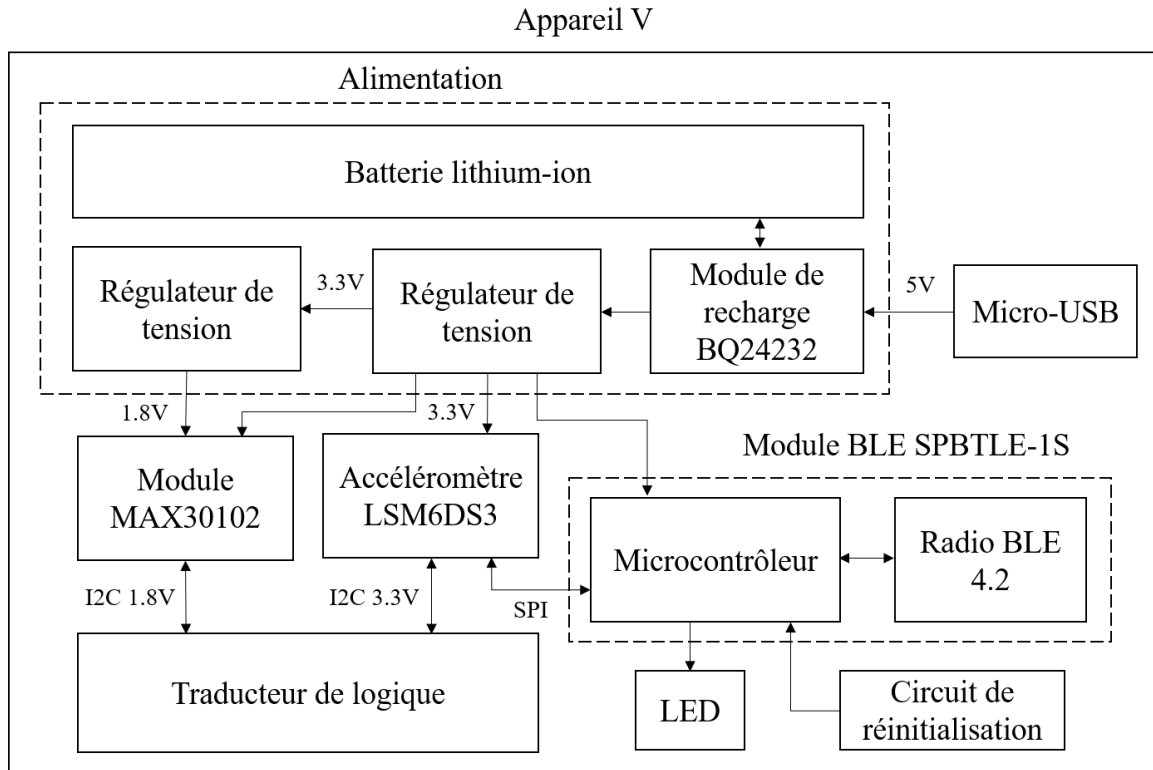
Appareil V

Alimentation

Batterie lithium-ion

Régulateur de tension

3.3V

Régulateur de tension

Module de recharge BQ24232

5V

Micro-USB

1.8V

3.3V

Module MAX30102

Accéléromètre LSM6DS3

Module BLE SPBTLE-1S

Microcontrôleur

Radio BLE 4.2

I2C 1.8V

I2C 3.3V

SPI

Traducteur de logique

LED

Circuit de réinitialisation